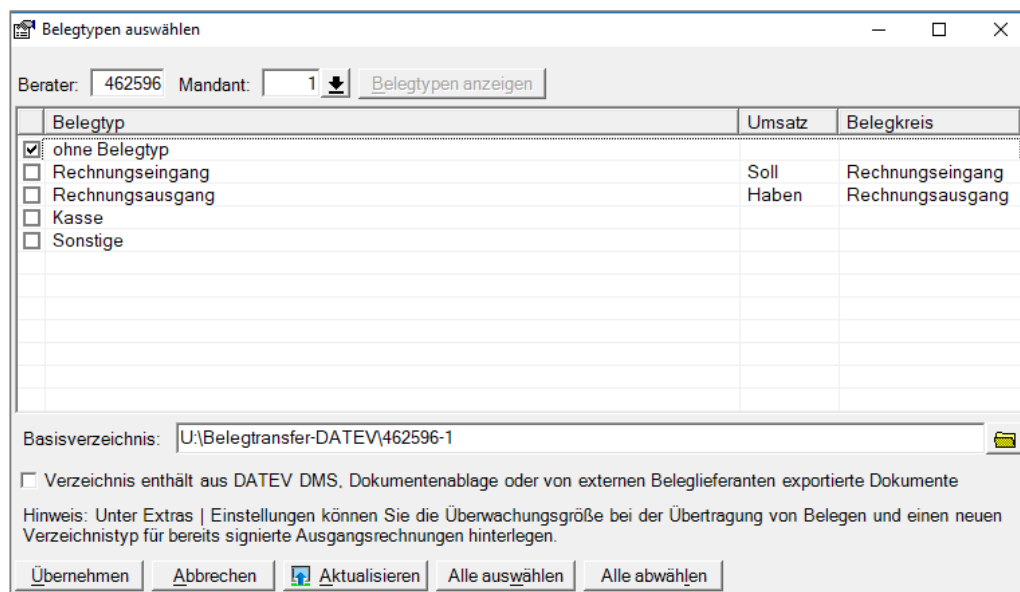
Belegtypen auswählen

Berater: 462596 Mandant: 1 Belegtypen anzeigen

| | Belegtyp | Umsatz | Belegkreis |
|---|---|---|---|
| ☑ | ohne Belegtyp | | |
| ☐ | Rechnungseingang | Soll | Rechnungseingang |
| ☐ | Rechnungsausgang | Haben | Rechnungsausgang |
| ☐ | Kasse | | |
| ☐ | Sonstige | | |

Basisverzeichnis: U:\Belegtransfer-DATEV\462596-1

☐ Verzeichnis enthält aus DATEV DMS, Dokumentenablage oder von externen Beleglieferanten exportierte Dokumente

Hinweis: Unter Extras | Einstellungen können Sie die Überwachungsgröße bei der Übertragung von Belegen und einen neuen Verzeichnistyp für bereits signierte Ausgangsrechnungen hinterlegen.

Übernehmen Abbrechen Aktualisieren Alle auswählen Alle abwählen